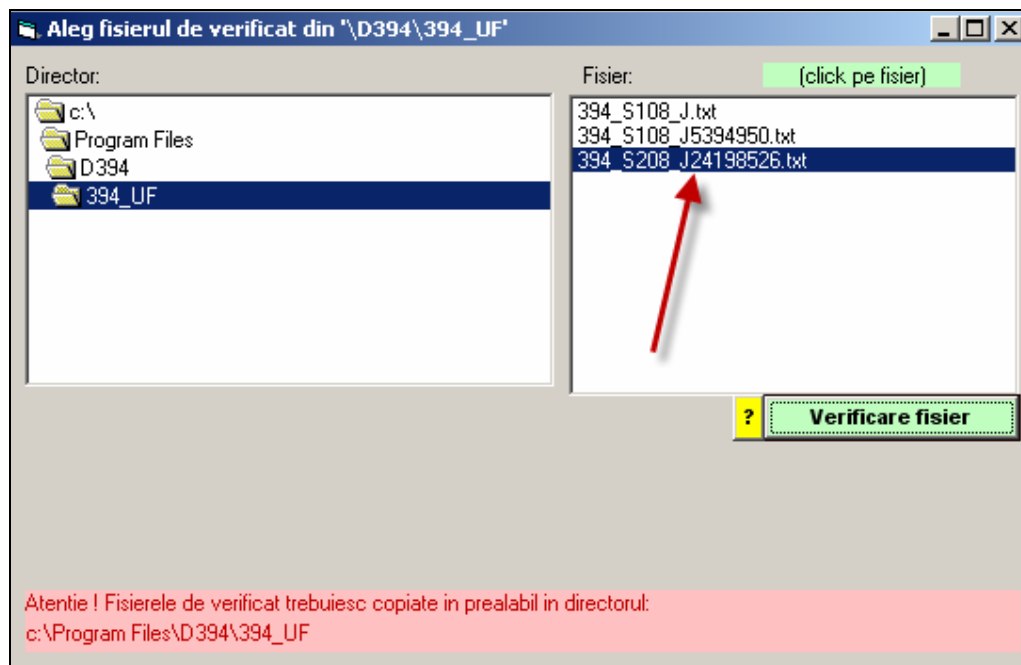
Aleg fisierul de verificat din "\D394\394_UF'

Director:

c:\
Program Files
D394
394_UF

Fisier:

(click pe fisier)

394_S108_J.txt
394_S108_J5394950.txt
394_S208_J24198526.txt

?

Verificare fisier

Atentie ! Fisierele de verificat trebuiesc copiate in prealabil in directorul:
c:\Program Files\D394\394_UF